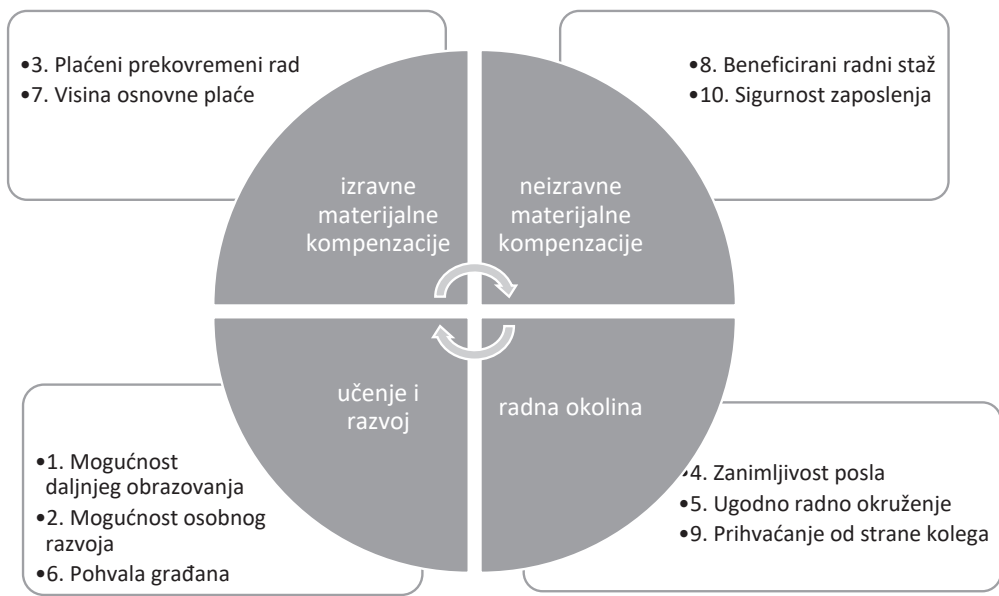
•3. Plaćeni prekovremeni rad
•7. Visina osnovne plaće

•8. Beneficirani radni staž
•10. Sigurnost zaposlenja

izravne materijalne kompenzacije

neizravne materijalne kompenzacije

učenje i razvoj

radna okolina

•1. Mogućnost daljnjeg obrazovanja
•2. Mogućnost osobnog razvoja
•6. Pohvala građana

•4. Zanimljivost posla
•5. Ugodno radno okruženje
•9. Prihvaćanje od strane kolega